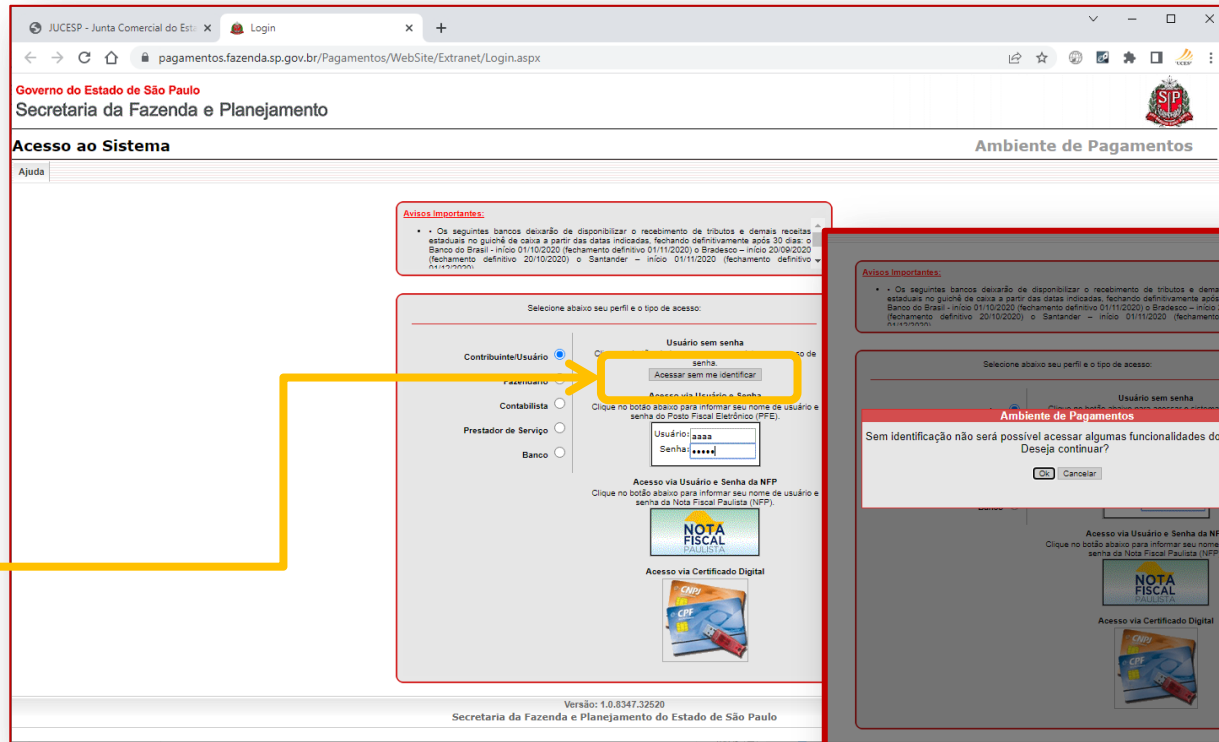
JUCESP - Junta Comercial do Est ×
Login ×
+

pagamentos.fazenda.sp.gov.br/Pagamentos/WebSite/Extranet/Login.aspx

Governo do Estado de São Paulo
Secretaria da Fazenda e Planejamento

Acesso ao Sistema

Ambiente de Pagamentos

Ajuda

Avisos Importantes:

• • Os seguintes bancos deixarão de disponibilizar o recebimento de tributos e demais receitas estaduais no guichê de caixa a partir das datas indicadas, fechando definitivamente após 30 dias: o Banco do Brasil - início 01/10/2020 (fechamento definitivo 01/11/2020) o Bradesco – início 20/09/2020 (fechamento definitivo 20/10/2020) o Santander – início 01/11/2020 (fechamento definitivo 01/12/2020)

Selecione abaixo seu perfil e o tipo de acesso:

Contribuinte/Usuário
Fazendário
Contabilista
Prestador de Serviço
Banco

Usuário sem senha
Cl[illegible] senha.
Acessar sem me identificar
Acesso via Usuário e Senha
Clique no botão abaixo para informar seu nome de usuário e senha do Posto Fiscal Eletrônico (PFE).
Usuário: aaaa
Senha: •••••

Acesso via Usuário e Senha da NFP
Clique no botão abaixo para informar seu nome de usuário e senha da Nota Fiscal Paulista (NFP).
NOTA FISCAL PAULISTA

Acesso via Certificado Digital
CNPJ
CPF

Versão: 1.0.8347.32520
Secretaria da Fazenda e Planejamento do Estado de São Paulo

Avisos Importantes:
• • Os seguintes bancos deixarão de disponibilizar o recebimento de tributos e dema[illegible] estaduais no guichê de caixa a partir das datas indicadas, fechando definitivamente após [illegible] Banco do Brasil - início 01/10/2020 (fechamento definitivo 01/11/2020) o Bradesco – início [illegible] (fechamento definitivo 20/10/2020) o Santander – início 01/11/2020 (fechamen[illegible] 01/12/2020)

Selecione abaixo seu perfil e o tipo de acesso:

Usuário sem senha

Ambiente de Pagamentos
Sem identificação não será possível acessar algumas funcionalidades do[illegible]
Deseja continuar?
Ok Cancelar

Banco

Acesso via Usuário e Senha da NF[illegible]
Clique no botão abaixo para informar seu nome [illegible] senha da Nota Fiscal Paulista (NFP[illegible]
NOTA FISCAL PAULISTA

Acesso via Certificado Digital
CPF